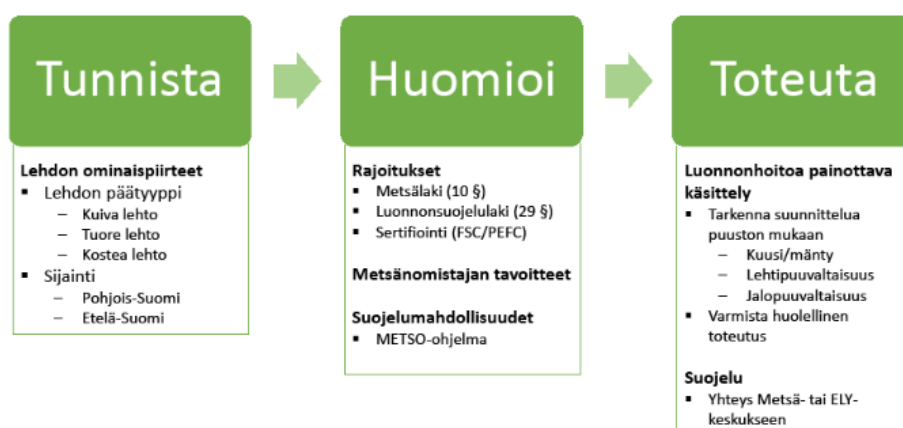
Tunnista

Lehdon ominaispiirteet
- Lehdon päätyyppi
  – Kuiva lehto
  – Tuore lehto
  – Kostea lehto
- Sijainti
  – Pohjois-Suomi
  – Etelä-Suomi

Huomioi

Rajoitukset
- Metsälaki (10 §)
- Luonnonsuojelulaki (29 §)
- Sertifiointi (FSC/PEFC)

Metsänomistajan tavoitteet

Suojelumahdollisuudet
- METSO-ohjelma

Toteuta

Luonnonhoitoa painottava käsittely
- Tarkenna suunnittelua puuston mukaan
  – Kuusi/mänty
  – Lehtipuuvaltaisuus
  – Jalopuuvaltaisuus
- Varmista huolellinen toteutus

Suojelu
- Yhteys Metsä- tai ELY-keskukseen